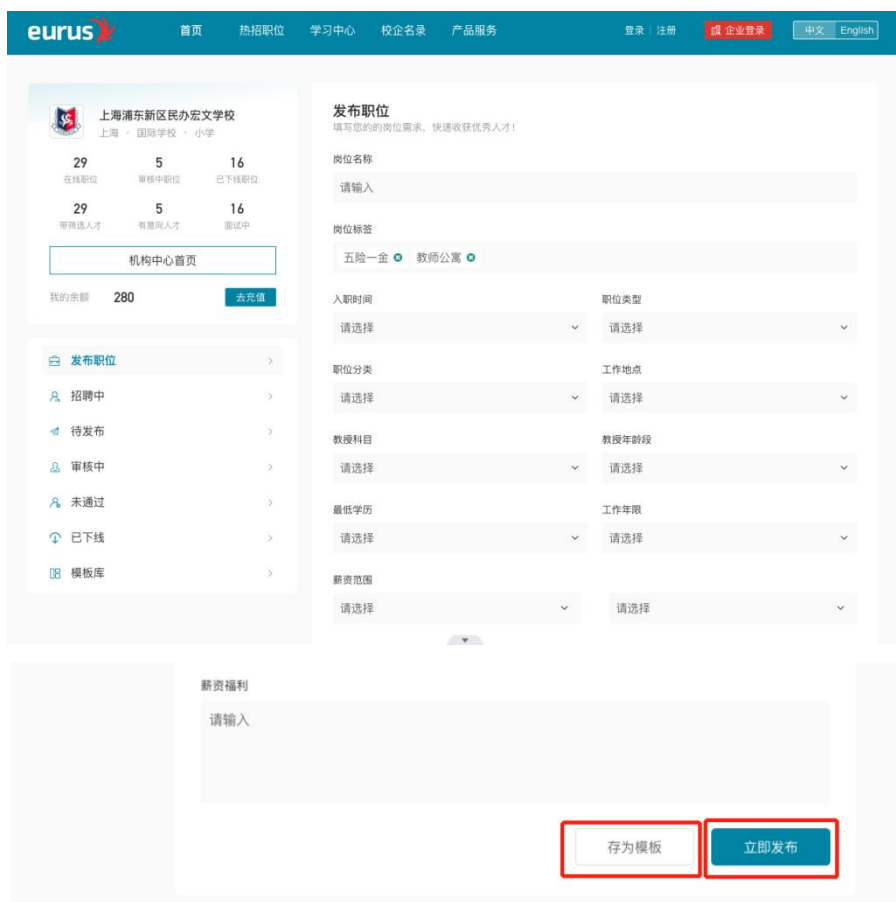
eurus 首页 热招职位 学习中心 校企名录 产品服务 登录 | 注册 企业登录 中文 English

上海浦东新区民办宏文学校
上海 · 国际学校 · 小学

| 29 | 5 | 16 |
|---|---|---|
| 在线职位 | 审核中职位 | 已下线职位 |
| 29 | 5 | 16 |
| 带筛选人才 | 有意向人才 | 面试中 |

机构中心首页

我的余额 280 去充值

发布职位
招聘中
待发布
审核中
未通过
已下线
模板库

发布职位
填写您的的岗位需求，快速收获优秀人才！

岗位名称
请输入

岗位标签
五险一金 教师公寓

入职时间
请选择

职位类型
请选择

职位分类
请选择

工作地点
请选择

教授科目
请选择

教授年龄段
请选择

最低学历
请选择

工作年限
请选择

薪资范围
请选择 请选择

薪资福利
请输入

存为模板 立即发布